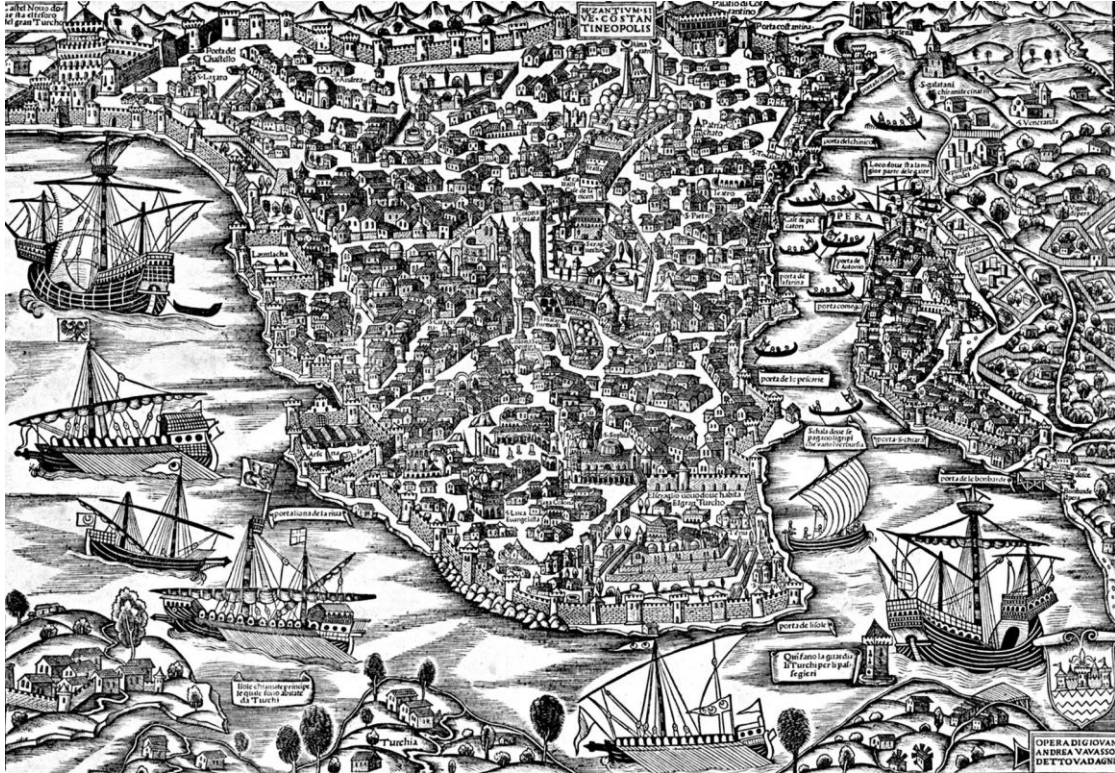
BYZANTIVM SI VE COSTAN TINEOPOLIS

Castel Novo dove sta el thesoro del gran Turcho

Porta del Castello

S. Lazaro

S. Andrea

Palatio de Constantino

Porta costantina

Porta del chinio

Loco dove sta la maggior parte de le galee

PERA

Porta de pescatori

Porta de S. Antonio

Porta de la farina

Porta comune

Porta de le pescarie

Schala dove se paga soldi gropi per vanto de Turchia

Porta S. chiara

Porta de le bombarde

S. Luca Evangelista

Palazzo dove habita el gran Turcho

Porta de Isole

Porta ai ana de la riva

Qui fano la guardia li Turchi per li passegieri

Isole chiamate principe le quale sono abitate da Turchi

Turchia

S. Sofia

Sassatani chiamate ciuale

A. Veneranda

OPERA DI GIOVAN ANDREA VAVASSORE DETTO VADAGNINO